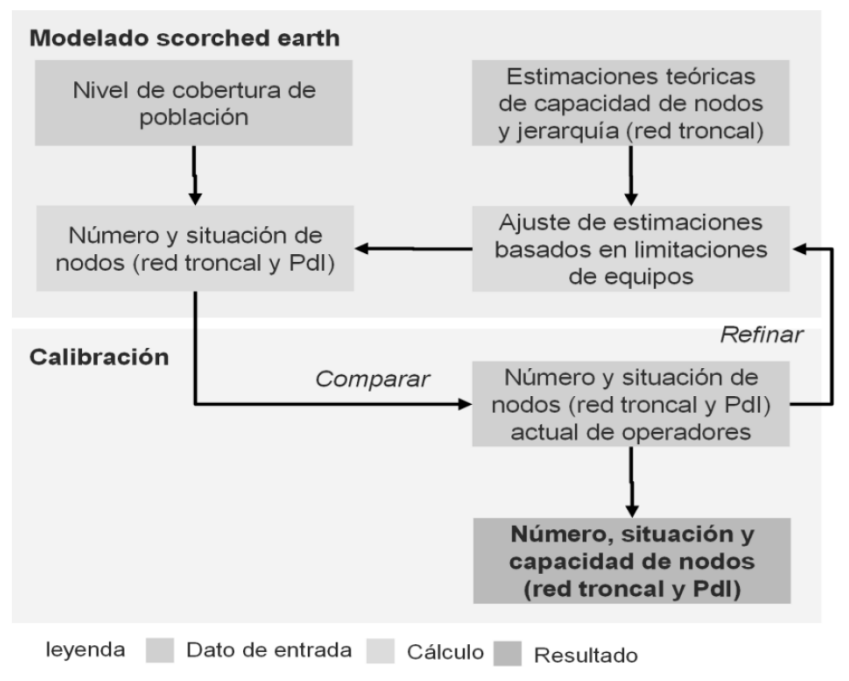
Modelado scorched earth

Nivel de cobertura de población

Estimaciones teóricas de capacidad de nodos y jerarquía (red troncal)

Número y situación de nodos (red troncal y PdI)

Ajuste de estimaciones basados en limitaciones de equipos

Refinar

Calibración

Comparar

Número y situación de nodos (red troncal y PdI) actual de operadores

Número, situación y capacidad de nodos (red troncal y PdI)

leyenda Dato de entrada Cálculo Resultado